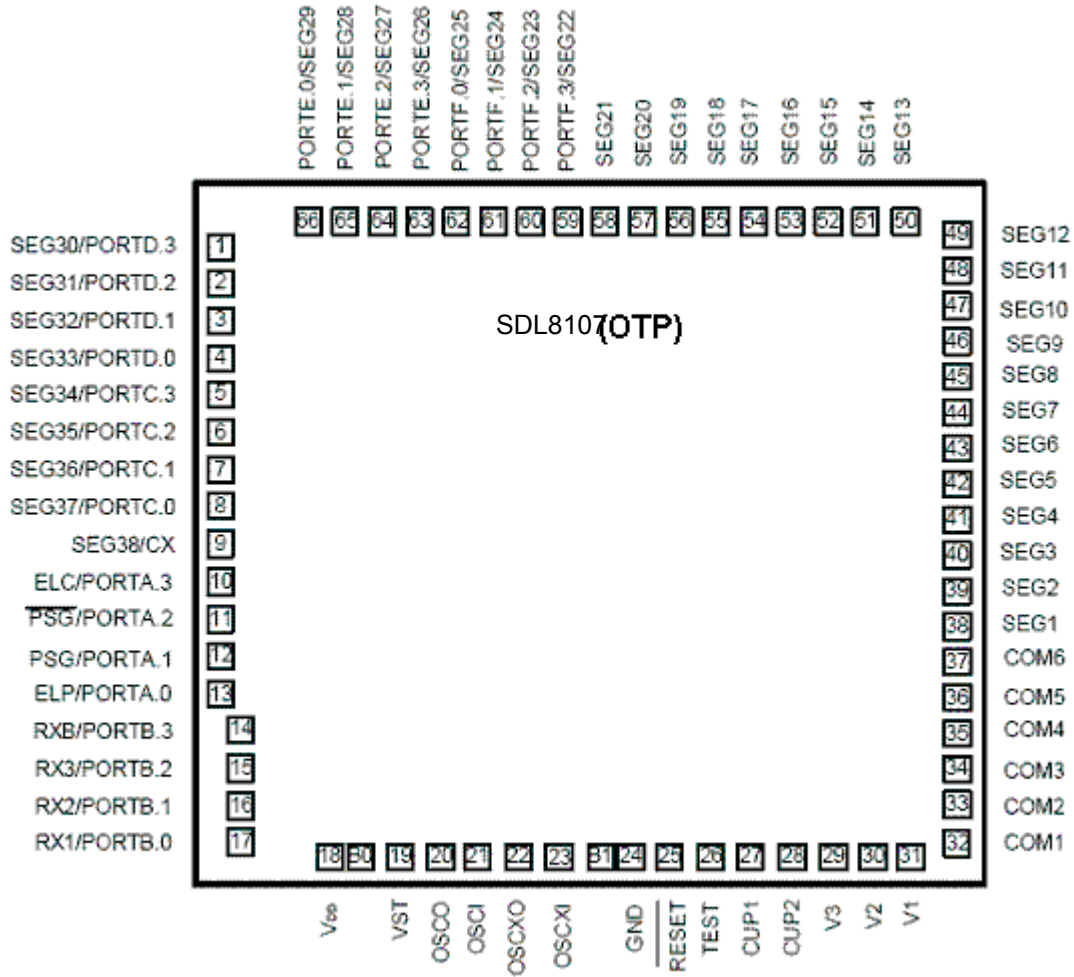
PORTE.0/SEG29 PORTE.1/SEG28 PORTE.2/SEG27 PORTE.3/SEG26 PORTF.0/SEG25 PORTF.1/SEG24 PORTF.2/SEG23 PORTF.3/SEG22 SEG21 SEG20 SEG19 SEG18 SEG17 SEG16 SEG15 SEG14 SEG13

66 65 64 63 62 61 60 59 58 57 56 55 54 53 52 51 50

SEG30/PORTD.3 1
SEG31/PORTD.2 2
SEG32/PORTD.1 3
SEG33/PORTD.0 4
SEG34/PORTC.3 5
SEG35/PORTC.2 6
SEG36/PORTC.1 7
SEG37/PORTC.0 8
SEG38/CX 9
ELC/PORTA.3 10
$\overline{PSG}$/PORTA.2 11
PSG/PORTA.1 12
ELP/PORTA.0 13
RXB/PORTB.3 14
RX3/PORTB.2 15
RX2/PORTB.1 16
RX1/PORTB.0 17

SDL8107(OTP)

49 SEG12
48 SEG11
47 SEG10
46 SEG9
45 SEG8
44 SEG7
43 SEG6
42 SEG5
41 SEG4
40 SEG3
39 SEG2
38 SEG1
37 COM6
36 COM5
35 COM4
34 COM3
33 COM2
32 COM1

18 50 19 20 21 22 23 31 24 25 26 27 28 29 30 31

Vee VST OSCO OSCI OSCXO OSCXI GND $\overline{RESET}$ TEST CUP1 CUP2 V3 V2 V1